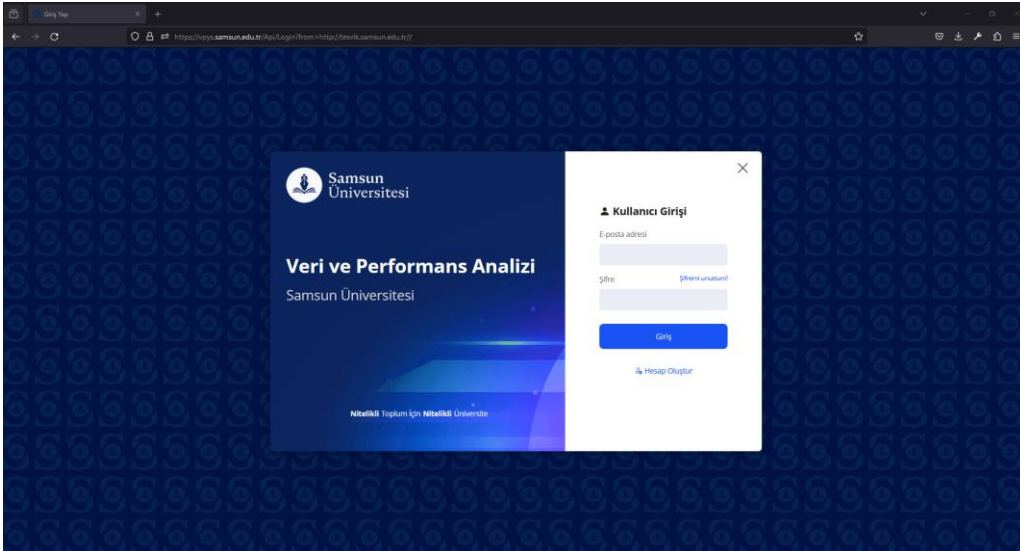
Giriş Yap

https://vpys.samsun.edu.tr/Api/Login?from=http://tesvik.samsun.edu.tr//

Samsun Üniversitesi

Veri ve Performans Analizi

Samsun Üniversitesi

Nitelikli Toplum için Nitelikli Üniversite

Kullanıcı Girişi

E-posta adresi

Şifre

Şifremi unuttum!

Giriş

Hesap Oluştur